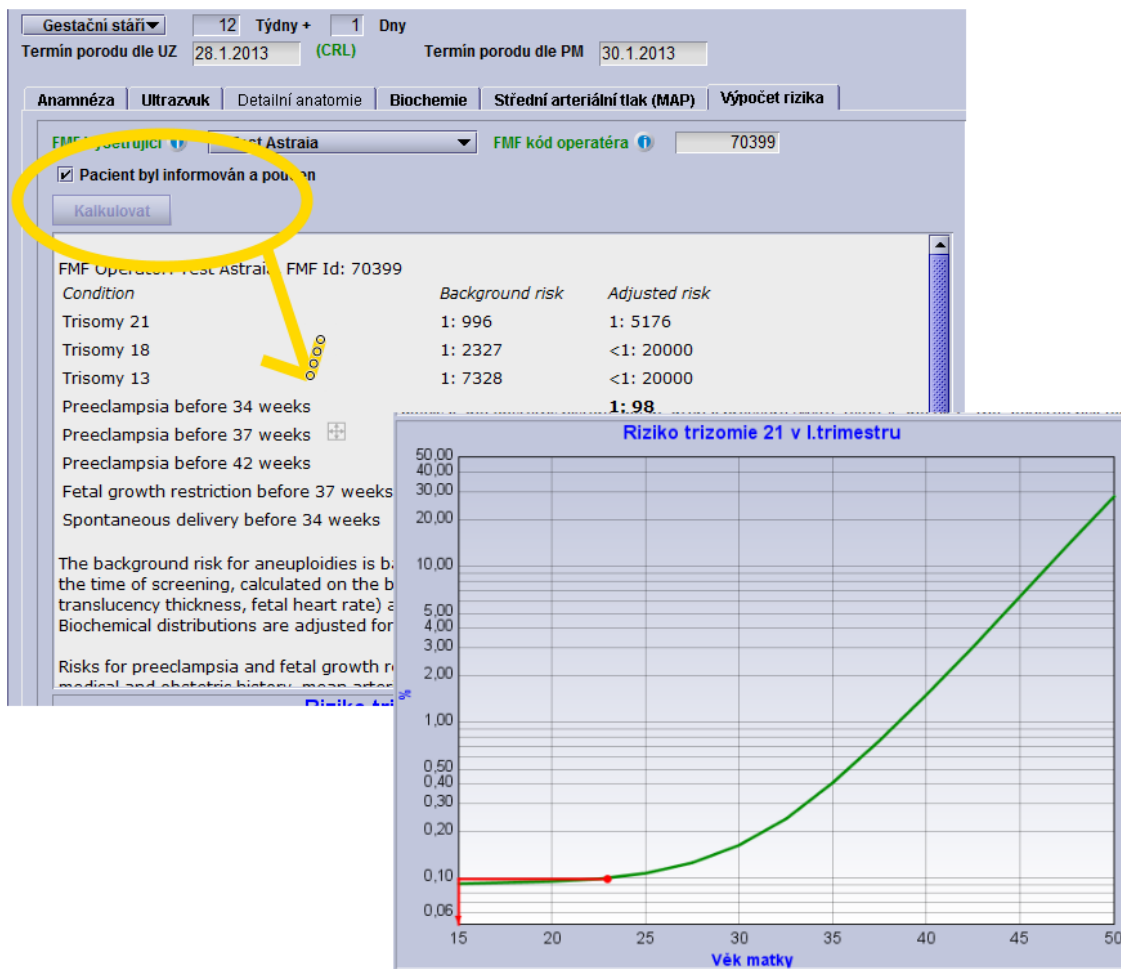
Gestační stáří 12 Týdny + 1 Dny
Termín porodu dle UZ 28.1.2013 (CRL) Termín porodu dle PM 30.1.2013

Anamnéza | Ultrazvuk | Detailní anatomie | Biochemie | Střední arteriální tlak (MAP) | Výpočet rizika

FMF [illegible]šetřující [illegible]st Astraia FMF kód operatéra 70399
Pacient byl informován a pou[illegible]en
Kalkulovat

FMF Operato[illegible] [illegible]est Astraia FMF Id: 70399

| Condition | Background risk | Adjusted risk |
|---|---|---|
| Trisomy 21 | 1: 996 | 1: 5176 |
| Trisomy 18 | 1: 2327 | <1: 20000 |
| Trisomy 13 | 1: 7328 | <1: 20000 |
| Preeclampsia before 34 weeks | | 1: 98 |
| Preeclampsia before 37 weeks | | |
| Preeclampsia before 42 weeks | | |
| Fetal growth restriction before 37 weeks | | |
| Spontaneous delivery before 34 weeks | | |

The background risk for aneuploidies is ba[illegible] the time of screening, calculated on the b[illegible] translucency thickness, fetal heart rate) a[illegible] Biochemical distributions are adjusted for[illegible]

Risks for preeclampsia and fetal growth re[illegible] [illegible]

Riziko tri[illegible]

Riziko trizomie 21 v I.trimestru
50,00
40,00
30,00
20,00
10,00
5,00
4,00
3,00
2,00
1,00
0,50
0,40
0,30
0,20
0,10
0,06
%
15 20 25 30 35 40 45 50
Věk matky